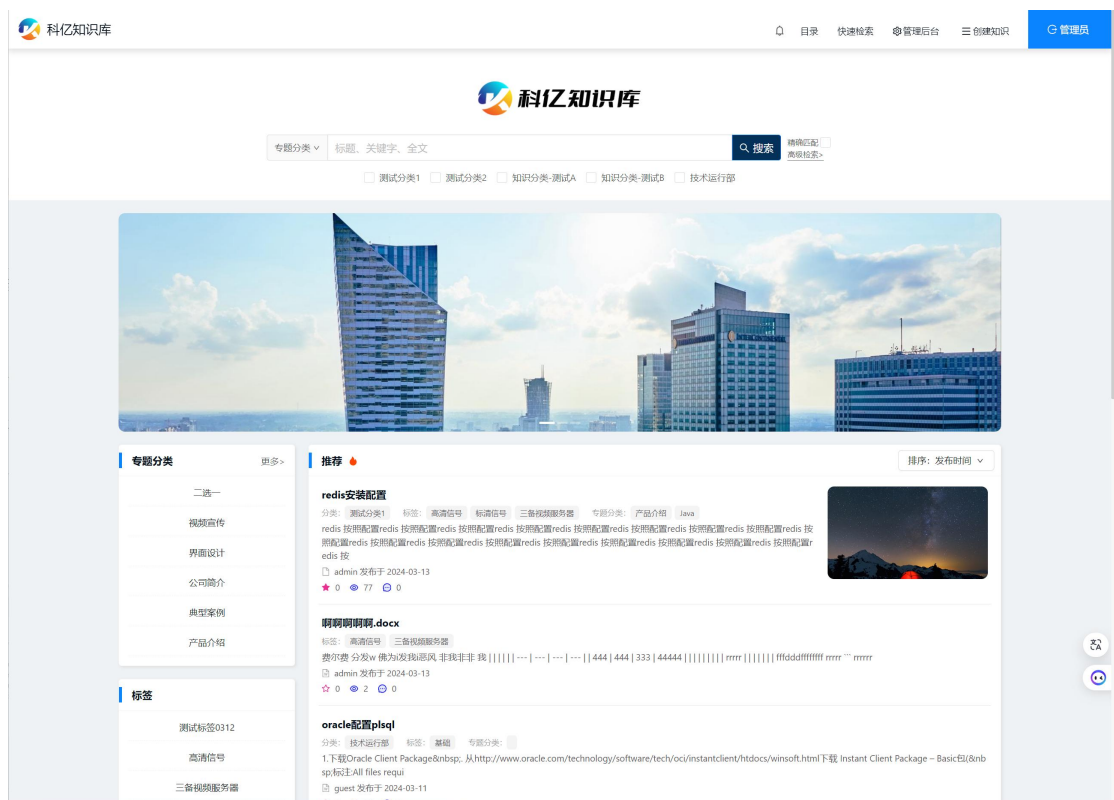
科亿知识库

目录 快速检索 管理后台 创建知识 管理员

科亿知识库

专题分类 标题、关键字、全文 搜索 精确匹配 高级检索>

测试分类1 测试分类2 知识分类-测试A 知识分类-测试B 技术运行部

专题分类 更多>

二选一

视频宣传

界面设计

公司简介

典型案例

产品介绍

标签

测试标签0312

高清信号

三备视频服务器

推荐

排序：发布时间

redis安装配置

分类： 测试分类1 标签： 高清信号 标清信号 三备视频服务器 专题分类： 产品介绍 Java

redis 按照配置redis 按照配置redis 按照配置redis 按照配置redis 按照配置redis 按照配置redis 按照配置redis 按照配置redis 按照配置redis 按照配置redis 按照配置redis 按照配置redis 按照配置redis 按照配置redis 按照配置redis 按照配置redis 按照配置redis 按

admin 发布于 2024-03-13

0 77 0

啊啊啊啊啊.docx

标签： 高清信号 三备视频服务器

费尔费 分发w 佛为i发我i恶风 非我非非 我 | | | | | | --- | --- | --- | --- | | 444 | 444 | 333 | 44444 | | | | | | | | | rrrrr | | | | | | | fffddddfffffffff rrrrr ``` rrrrrr

admin 发布于 2024-03-13

0 2 0

oracle配置plsql

分类： 技术运行部 标签： 基础 专题分类：

1.下载Oracle Client Package&nbsp;. 从http://www.oracle.com/technology/software/tech/oci/instantclient/htdocs/winsoft.html下载 Instant Client Package – Basic包(&nbsp;标注:All files requi

guest 发布于 2024-03-11